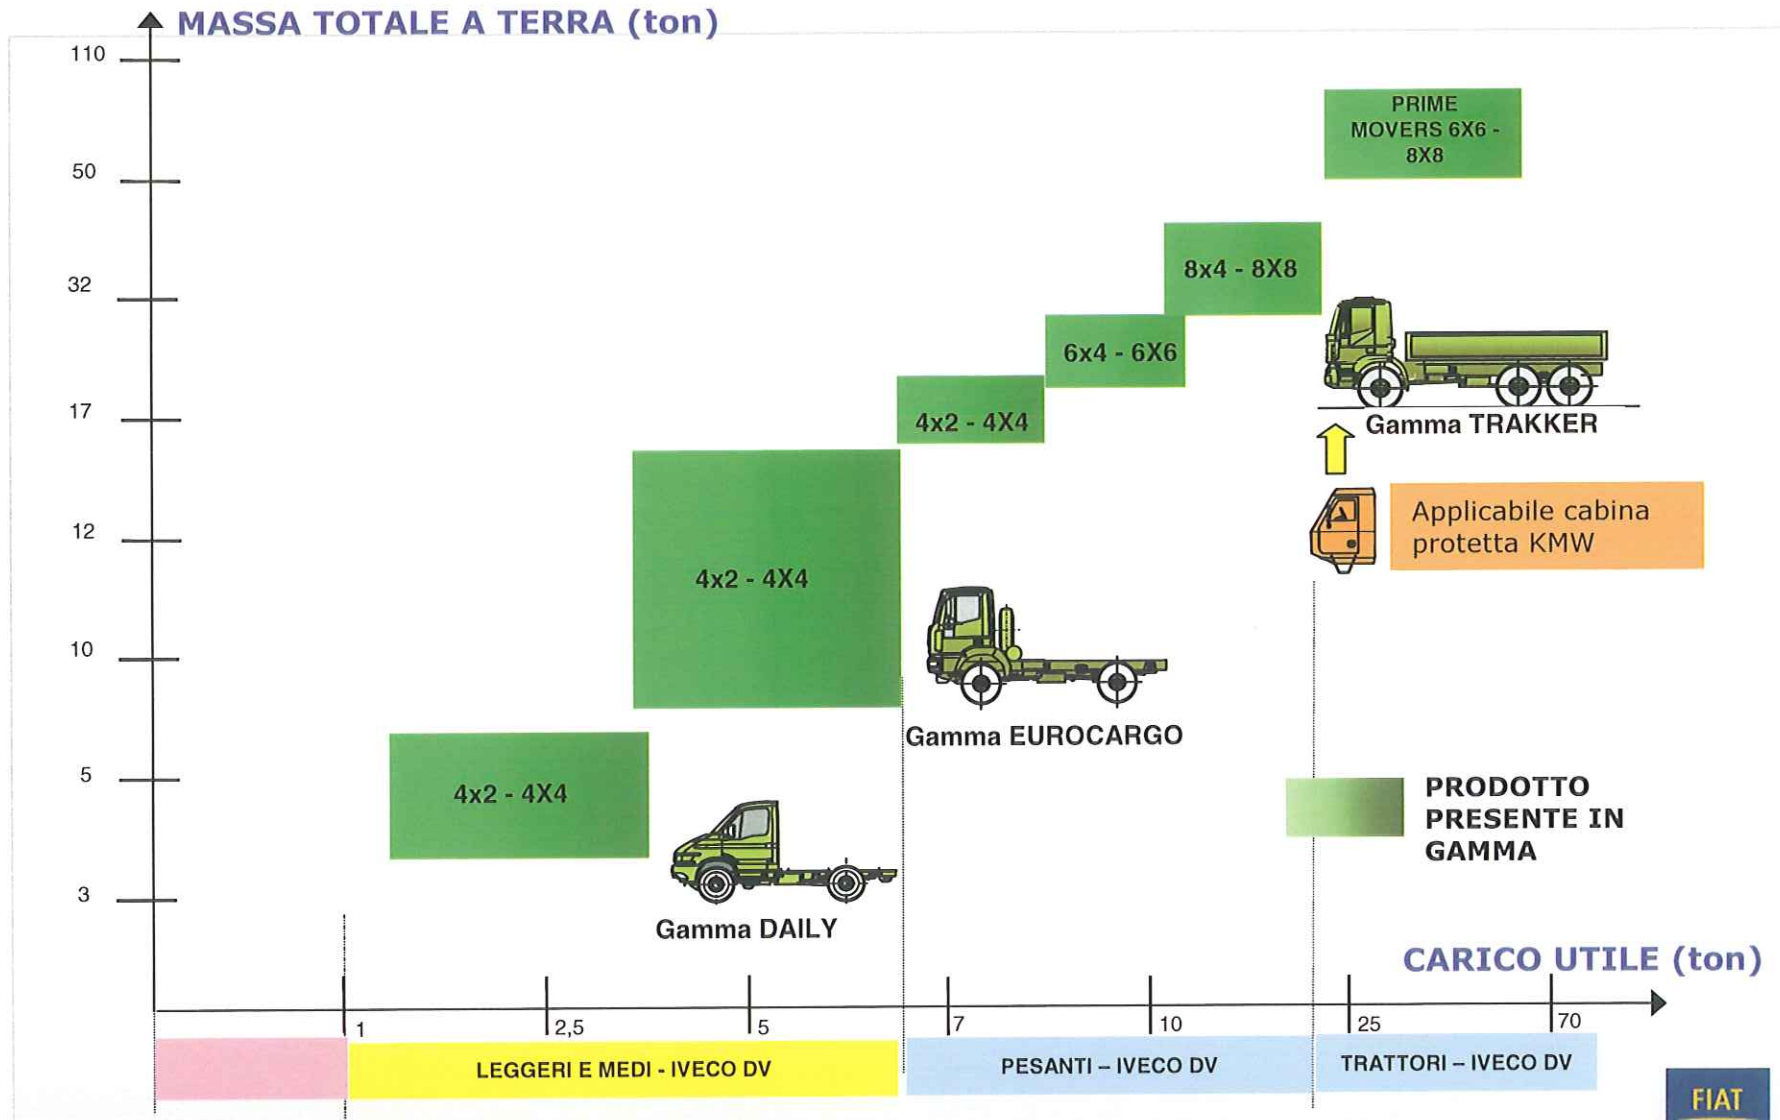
MASSA TOTALE A TERRA (ton)

110

50

32

17

12

10

5

3

PRIME MOVERS 6X6 - 8X8

8x4 - 8X8

6x4 - 6X6

4x2 - 4X4

Gamma TRAKKER

Applicabile cabina protetta KMW

4x2 - 4X4

Gamma EUROCARGO

4x2 - 4X4

Gamma DAILY

PRODOTTO PRESENTE IN GAMMA

CARICO UTILE (ton)

1

2,5

5

7

10

25

70

LEGGERI E MEDI - IVECO DV

PESANTI – IVECO DV

TRATTORI – IVECO DV

FIAT